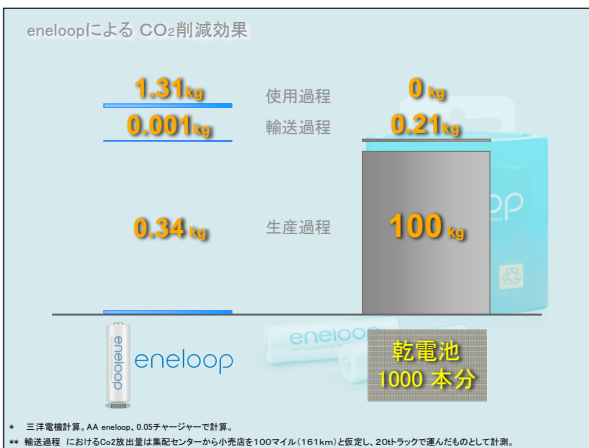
eneloopによる $CO_2$削減効果

1.31kg 使用過程 0kg
0.001kg 輸送過程 0.21kg
0.34kg 生産過程 100kg

eneloop

eneloop

eneloop

乾電池
1000 本分

* 三洋電機計算。AA eneloop、0.05チャージャーで計算。
** 輸送過程 におけるCo2放出量は集配センターから小売店を100マイル（161km）と仮定し、20tトラックで運んだものとして計測。